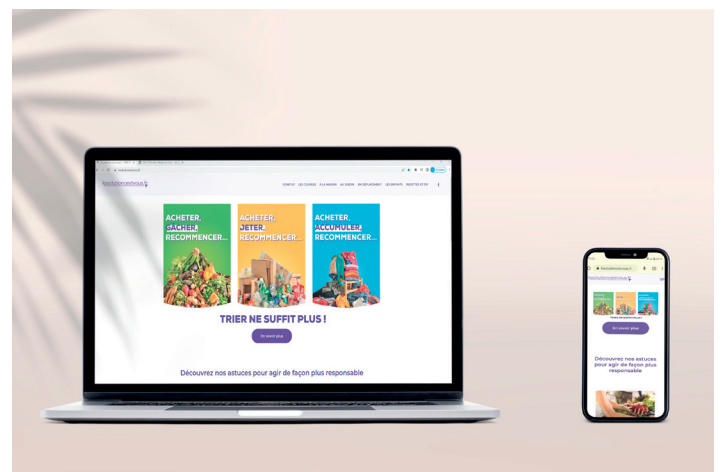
ACHETER, GÂCHER, RECOMMENCER...

ACHETER, JETER, RECOMMENCER...

ACHETER, ACCUMULER, RECOMMENCER...

TRIER NE SUFFIT PLUS !

En savoir plus

Découvrez nos astuces pour agir de façon plus responsable

En savoir plus

Découvrez nos astuces pour agir de façon plus responsable